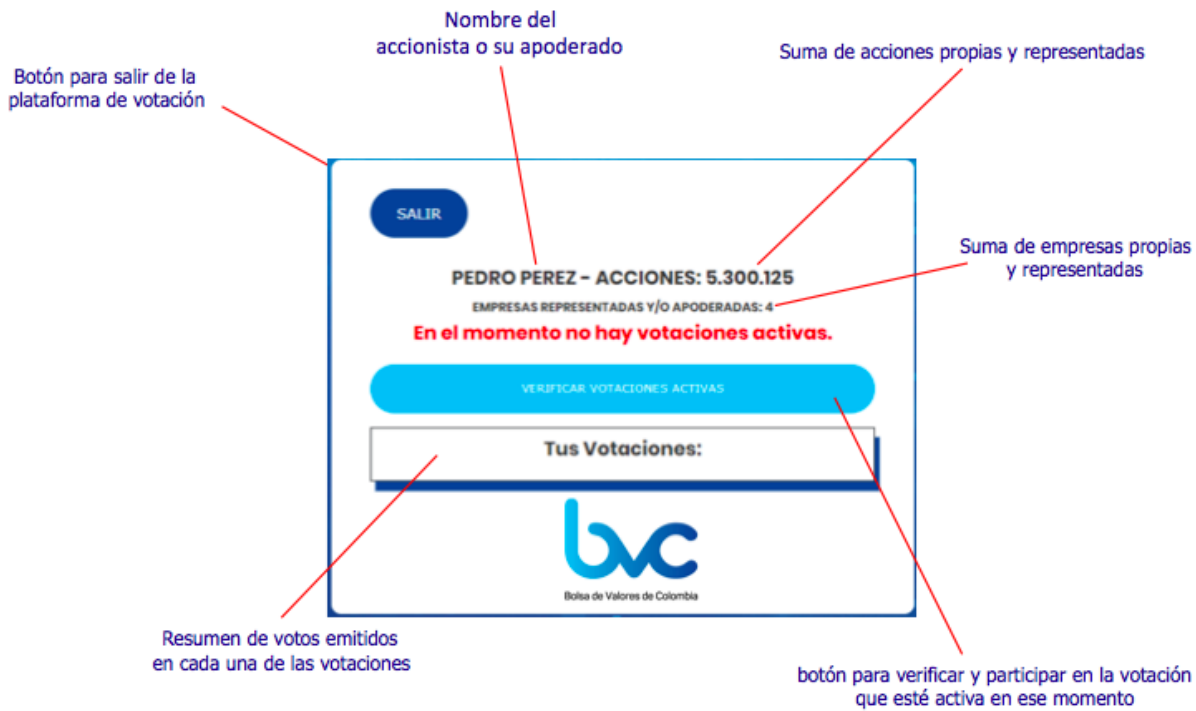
Botón para salir de la plataforma de votación

Nombre del accionista o su apoderado

Suma de acciones propias y representadas

SALIR

PEDRO PEREZ - ACCIONES: 5.300.125

Suma de empresas propias y representadas

EMPRESAS REPRESENTADAS Y/O APODERADAS: 4

En el momento no hay votaciones activas.

VERIFICAR VOTACIONES ACTIVAS

Tus Votaciones:

bvc

Bolsa de Valores de Colombia

Resumen de votos emitidos en cada una de las votaciones

botón para verificar y participar en la votación que esté activa en ese momento